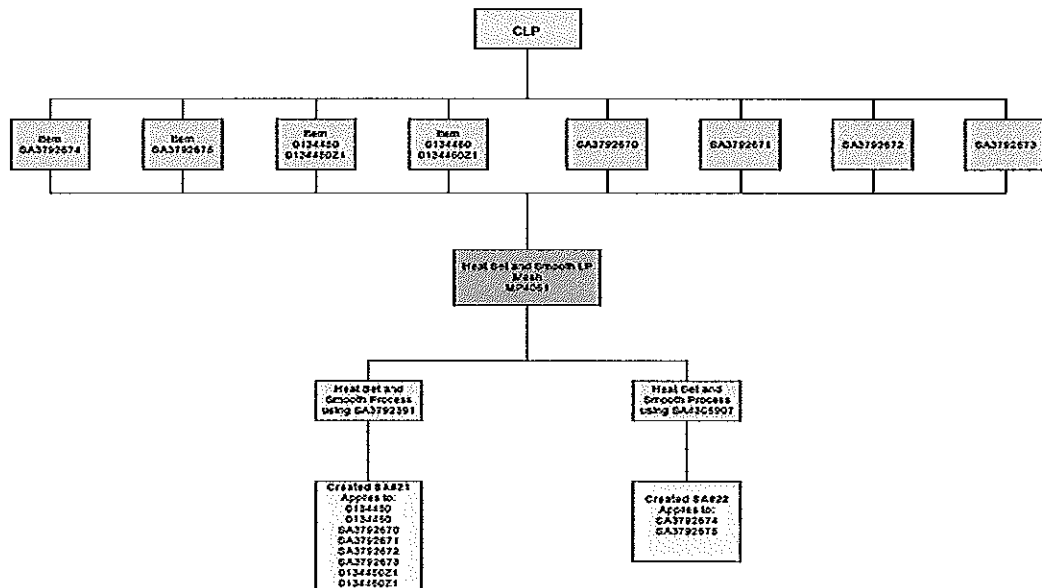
CLP

Item
SA3792674

Item
SA3792675

Item
0134450
0134450Z1

Item
0134460
0134460Z1

SA3792670

SA3792671

SA3792672

SA3792673

Heat Set and Smooth LP Mesh
MP4051

Heat Set and Smooth Process using SA3792391

Heat Set and Smooth Process using SA4365907

Created SA821
Applies to:
0134450
0134450
SA3792670
SA3792671
SA3792672
SA3792673
0134450Z1
0134450Z1

Created SA822
Applies to:
SA3792674
SA3792675